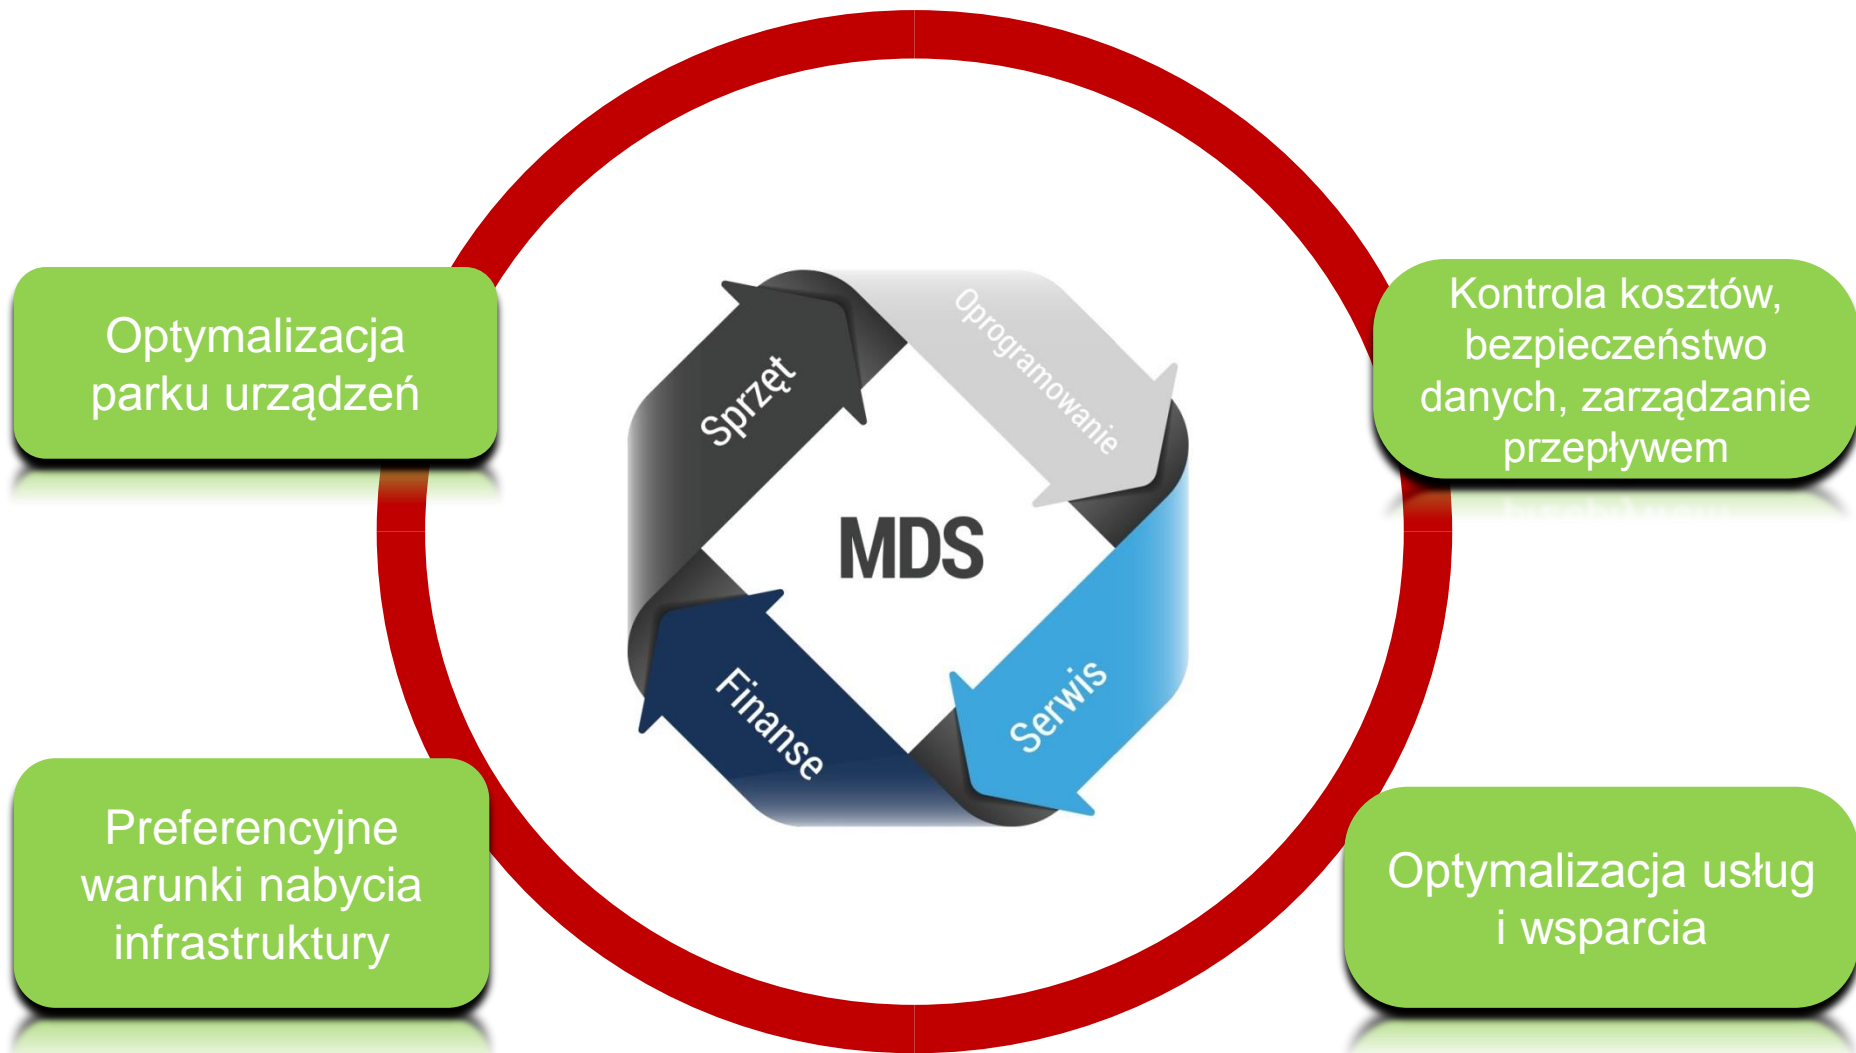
Optymalizacja parku urządzeń

Kontrola kosztów, bezpieczeństwo danych, zarządzanie przepływem

Sprzęt

Oprogramowanie

MDS

Finanse

Serwis

Preferencyjne warunki nabycia infrastruktury

Optymalizacja usług i wsparcia